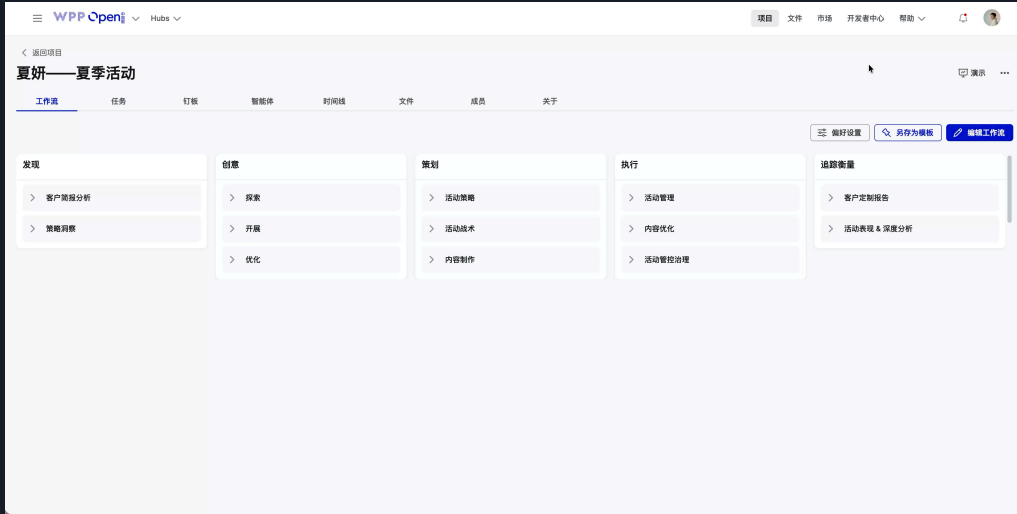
WPP Open Hubs

项目 文件 市场 开发者中心 帮助

返回项目

夏妍——夏季活动

演示

工作流 任务 钉板 智能体 时间线 文件 成员 关于

偏好设置 另存为模板 编辑工作流

发现
客户简报分析
策略洞察

创意
探索
开展
优化

策划
活动策略
活动战术
内容制作

执行
活动管理
内容优化
活动管控治理

追踪衡量
客户定制报告
活动表现 & 深度分析